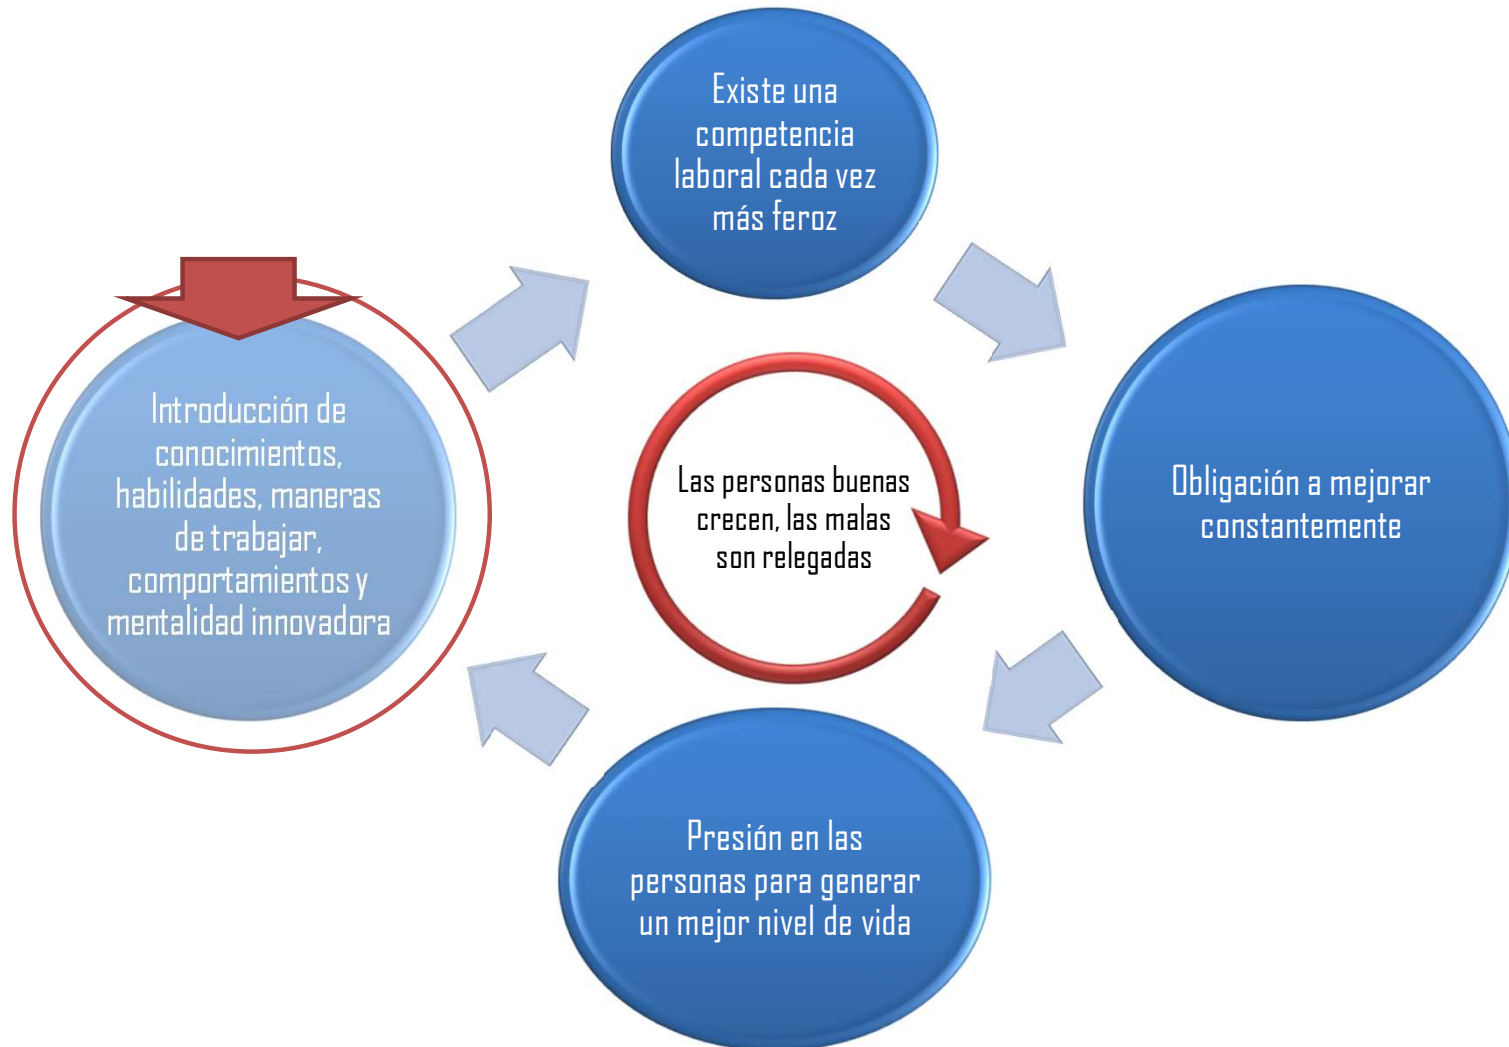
Existe una competencia laboral cada vez más feroz

Obligación a mejorar constantemente

Presión en las personas para generar un mejor nivel de vida

Introducción de conocimientos, habilidades, maneras de trabajar, comportamientos y mentalidad innovadora

Las personas buenas crecen, las malas son relegadas